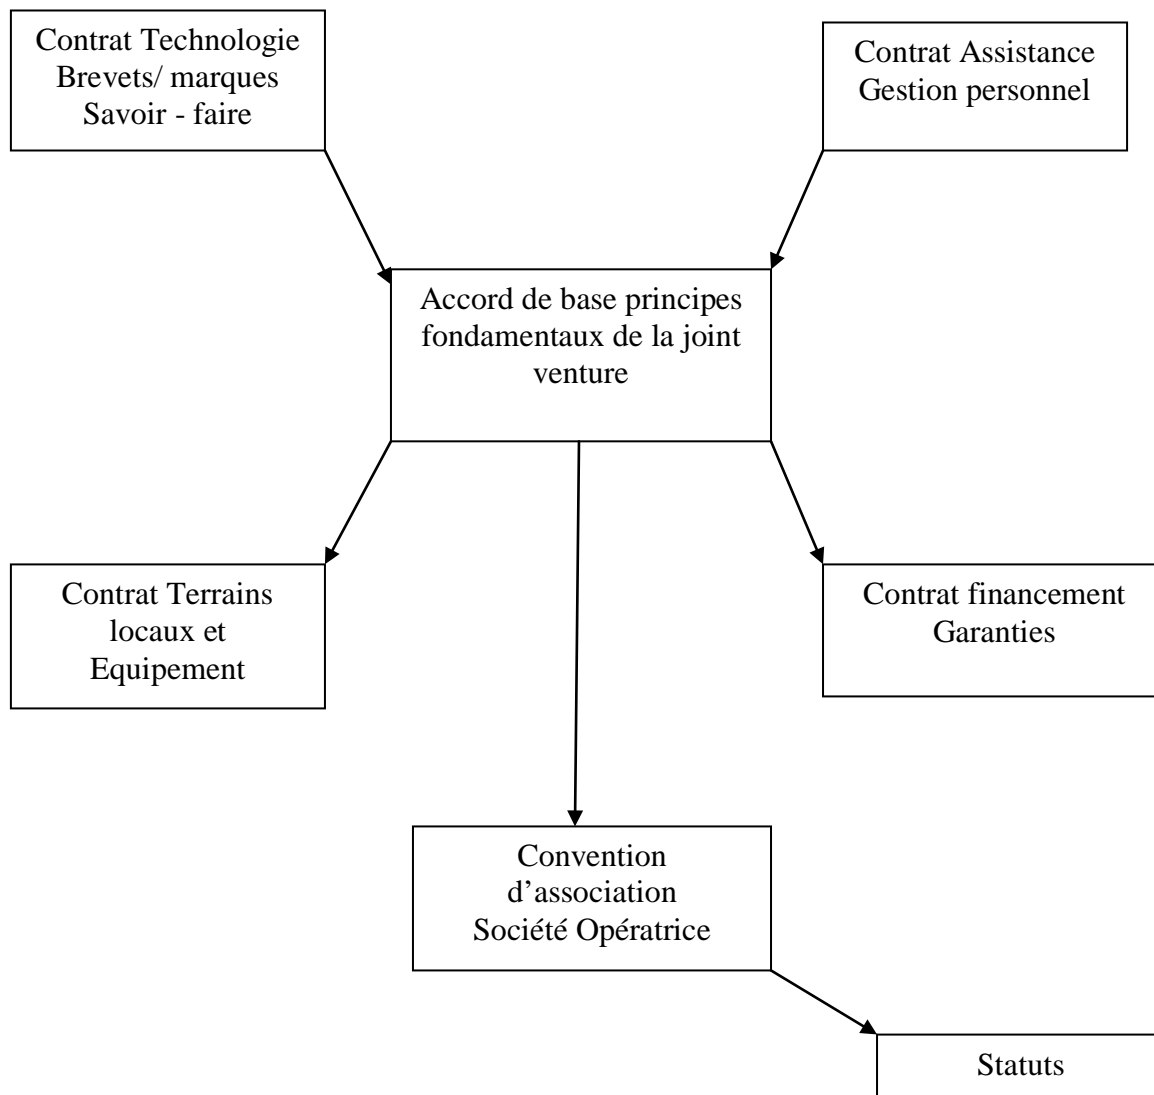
Contrat Technologie
Brevets/ marques
Savoir - faire

Contrat Assistance
Gestion personnel

Accord de base principes fondamentaux de la joint venture

Contrat Terrains
locaux et
Equipement

Contrat financement
Garanties

Convention
d'association
Société Opératrice

Statuts